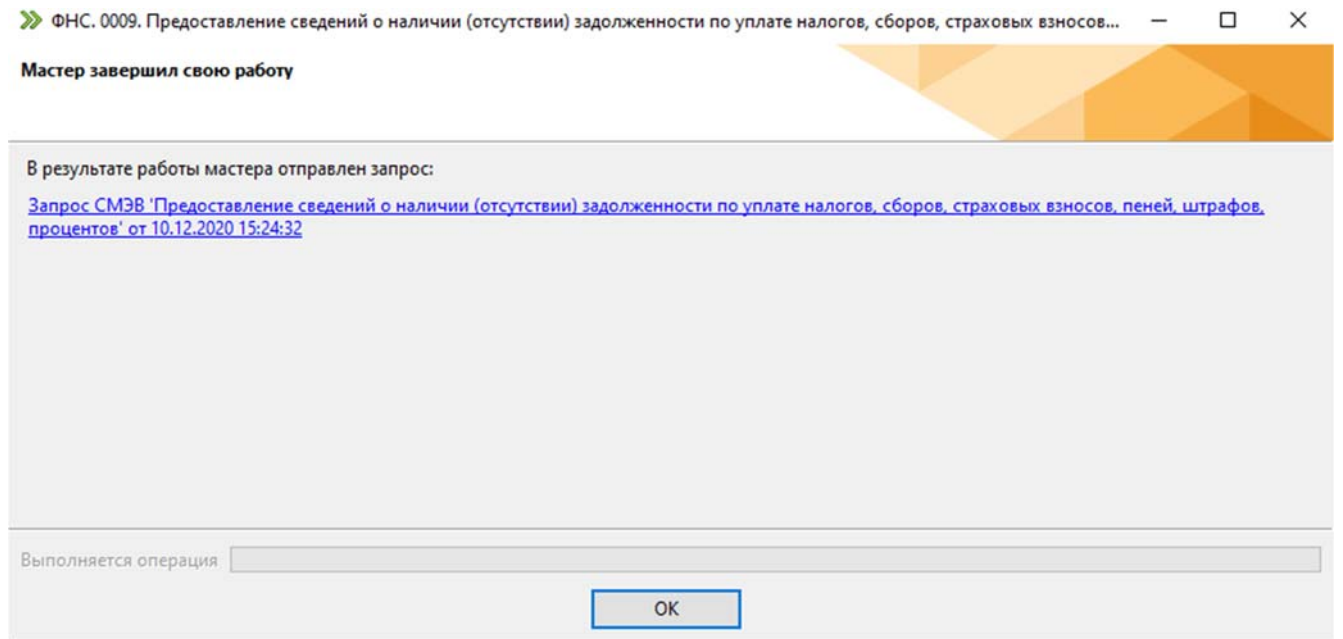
ФНС. 0009. Предоставление сведений о наличии (отсутствии) задолженности по уплате налогов, сборов, страховых взносов...

Мастер завершил свою работу

В результате работы мастера отправлен запрос:

Запрос СМЭВ 'Предоставление сведений о наличии (отсутствии) задолженности по уплате налогов, сборов, страховых взносов, пеней, штрафов, процентов' от 10.12.2020 15:24:32

Выполняется операция

OK